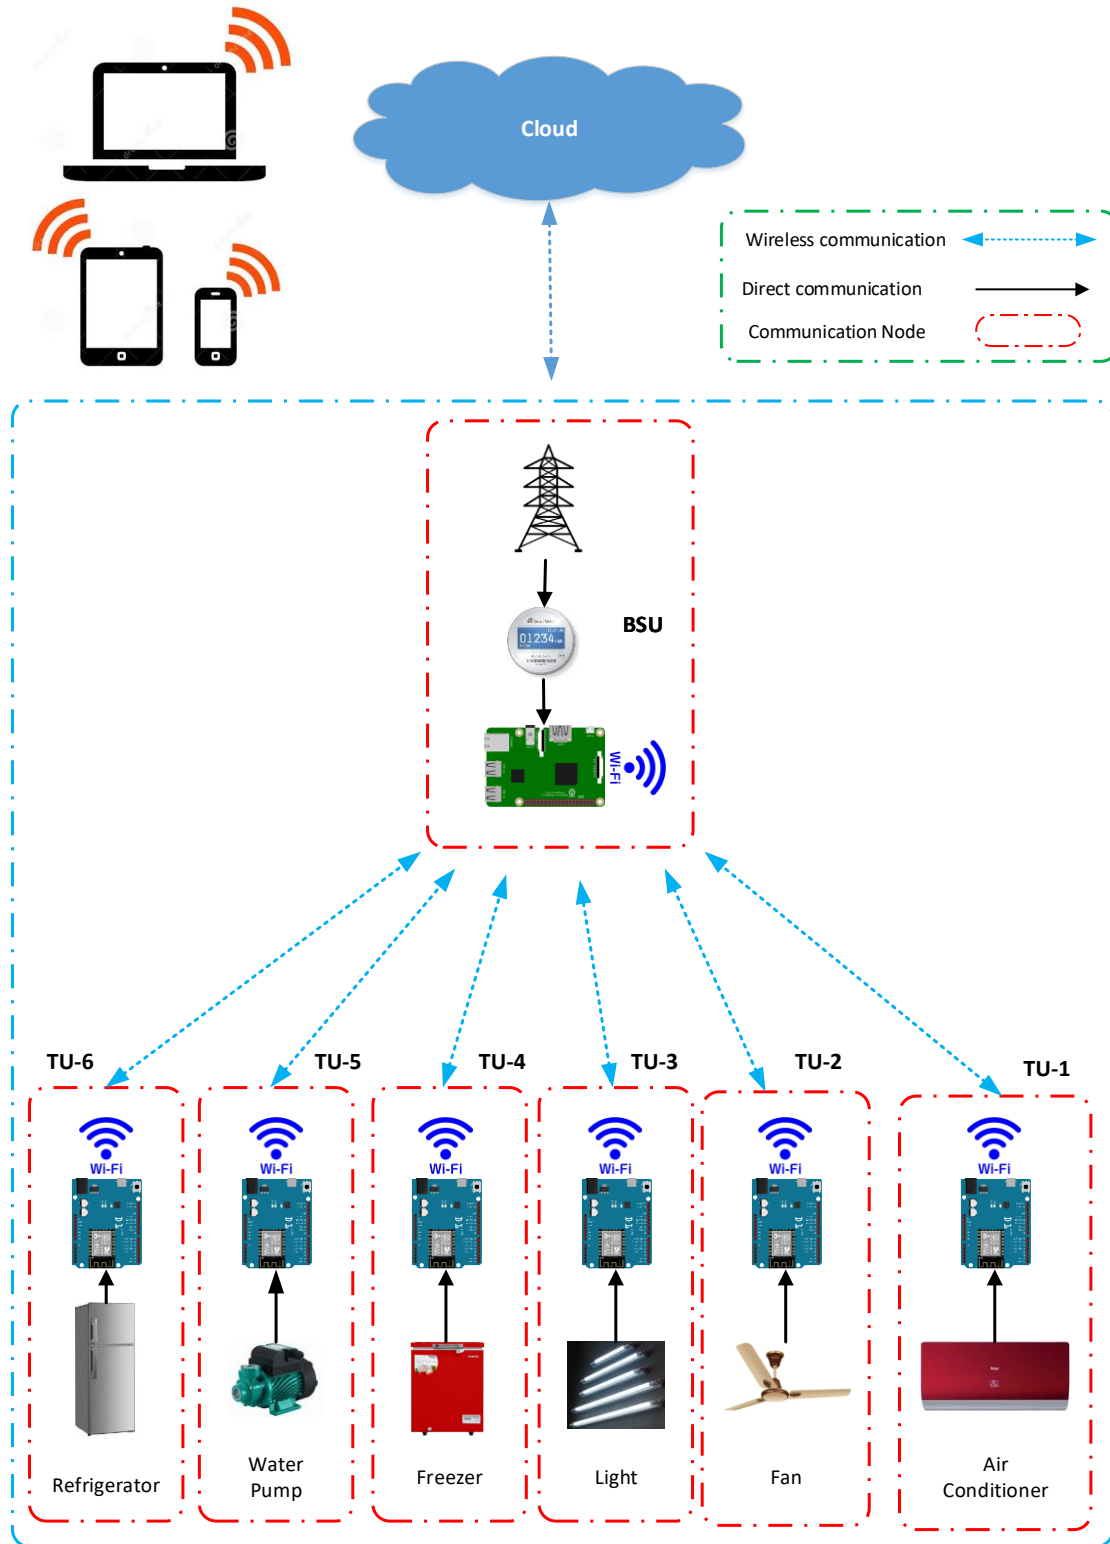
Cloud

Wireless communication

Direct communication

Communication Node

BSU

01234

Wi-Fi

TU-6

TU-5

TU-4

TU-3

TU-2

TU-1

Wi-Fi

Wi-Fi

Wi-Fi

Wi-Fi

Wi-Fi

Wi-Fi

Refrigerator

Water Pump

Freezer

Light

Fan

Air Conditioner